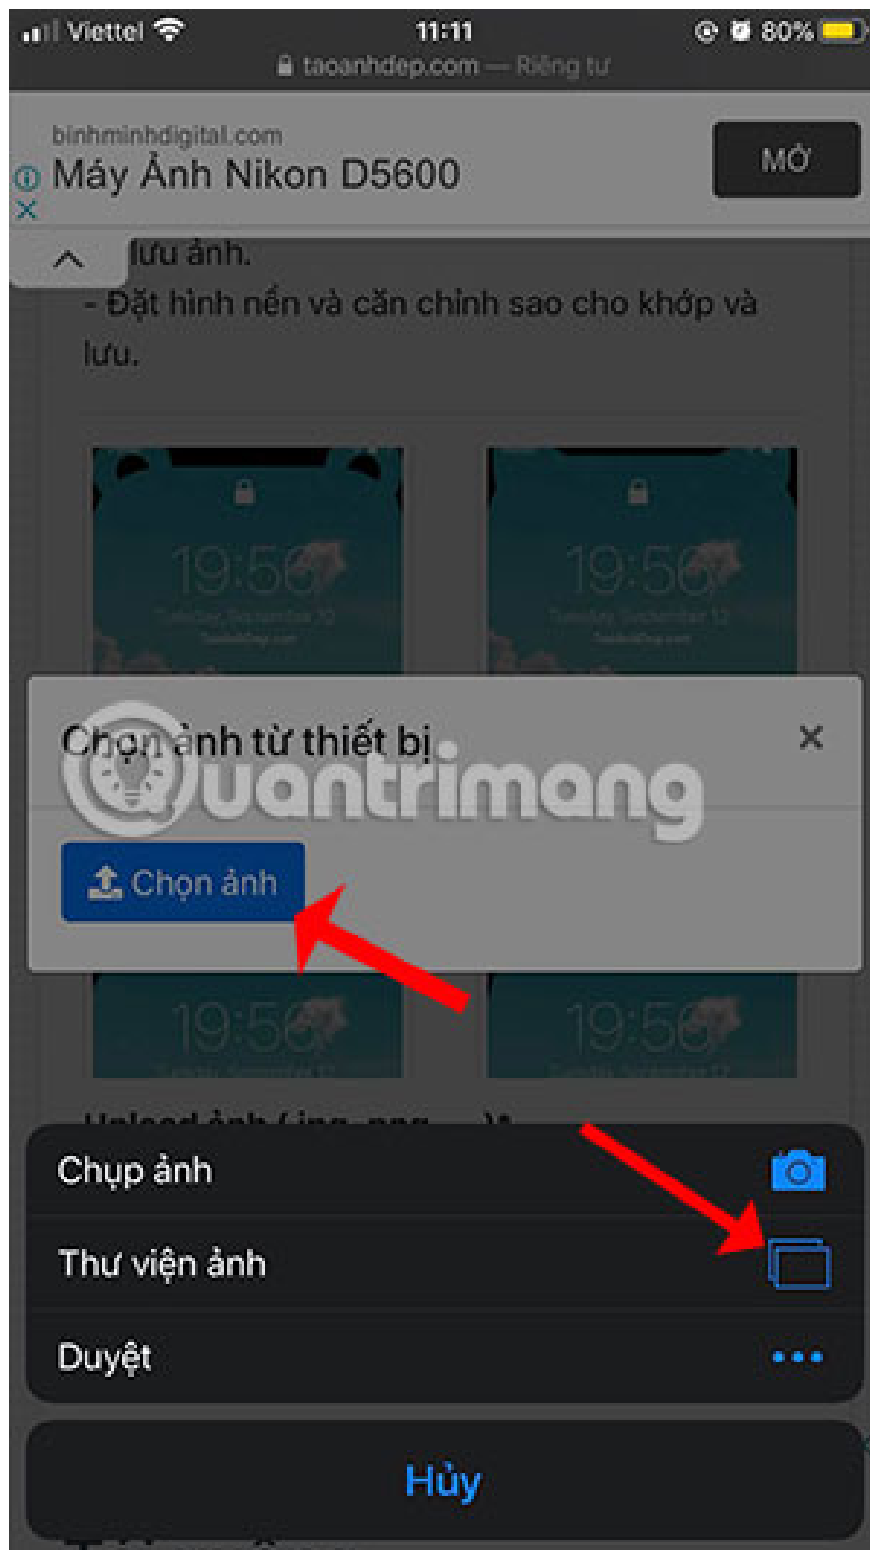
Viettel 11:11 80%
taoanhdep.com — Riêng tư

binhminhdigital.com
Máy Ảnh Nikon D5600
MỞ

lưu ảnh.
- Đặt hình nền và căn chỉnh sao cho khớp và lưu.

19:56
Tuesday, September 12
19:56
Tuesday, September 12

Chọn ảnh từ thiết bị
×
Chọn ảnh

Quantrimang

19:56
19:56

Upload ảnh (jpg, png, ...)*

Chụp ảnh
Thư viện ảnh
Duyệt

Hủy